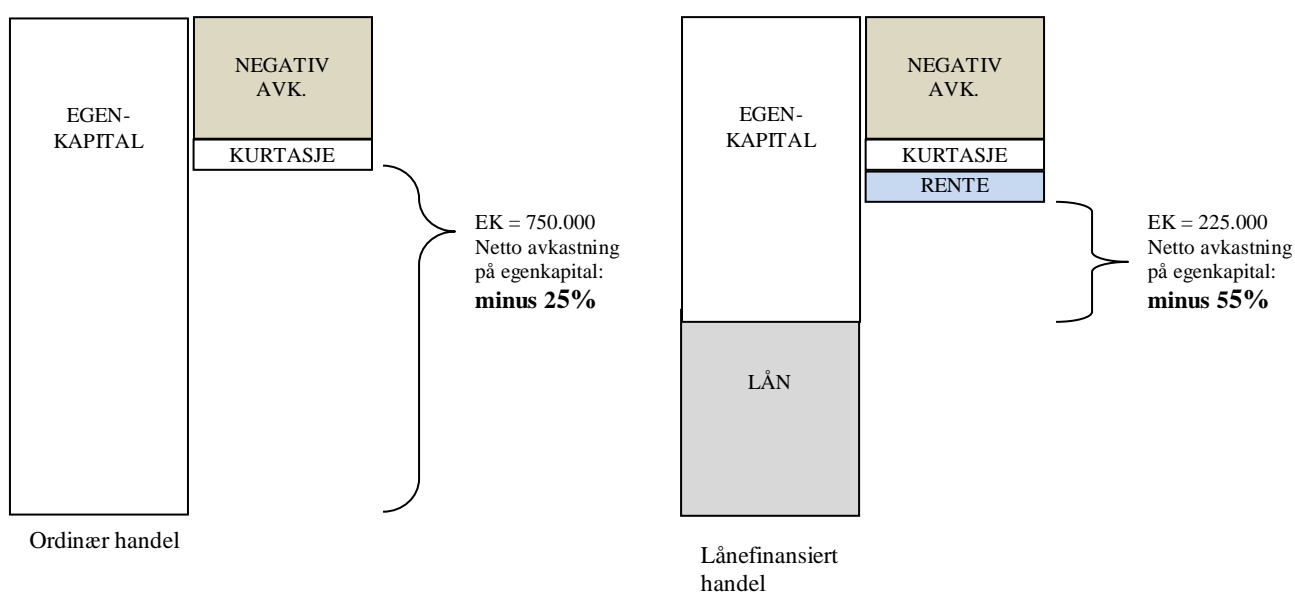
EGEN-
KAPITAL

NEGATIV
AVK.

KURTASJE

EK = 750.000
Netto avkastning
på egenkapital:
**minus 25%**

Ordinær handel

EGEN-
KAPITAL

NEGATIV
AVK.

KURTASJE

RENTE

EK = 225.000
Netto avkastning
på egenkapital:
**minus 55%**

LÅN

Lånefinansiert
handel